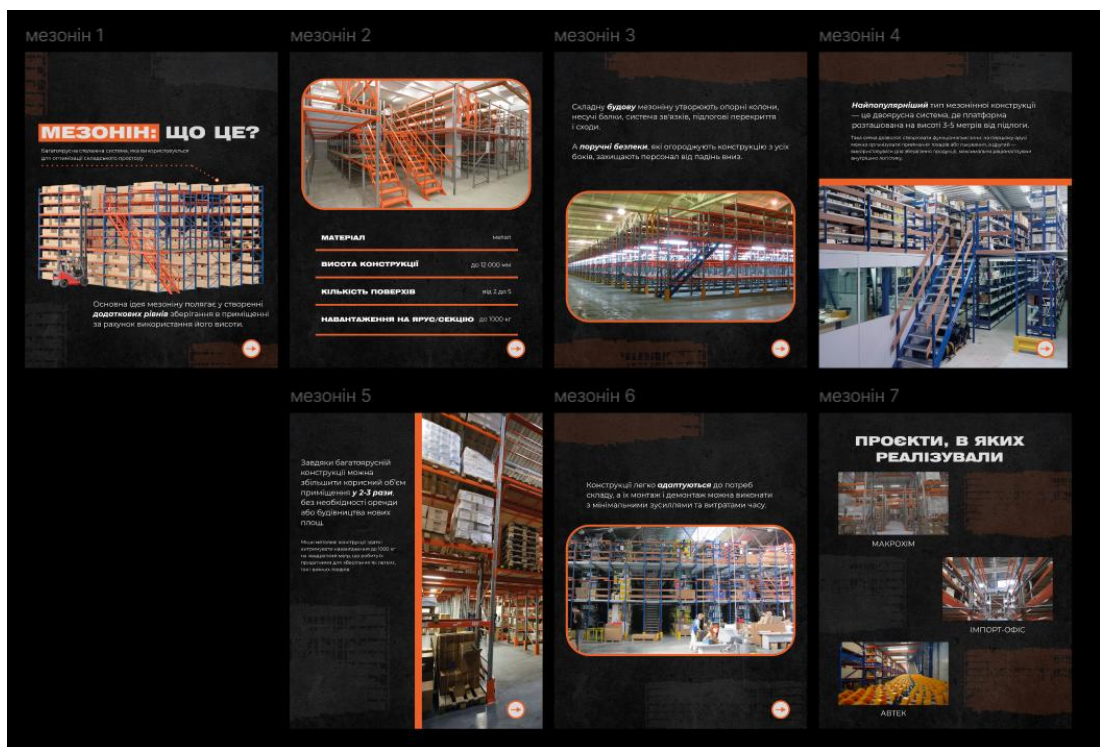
мезонін 1

МЕЗОНІН: ЩО ЦЕ?

Багатоярусна стелажна система, яка використовується для оптимізації складського простору

Основна ідея мезоніну полягає у створенні *додаткових рівнів* зберігання в приміщенні за рахунок використання його висоти.

мезонін 2

| | |
|---|---|
| МАТЕРІАЛ | метал |
| ВИСОТА КОНСТРУКЦІЇ | до 12 000 мм |
| КІЛЬКІСТЬ ПОВЕРХІВ | від 2 до 5 |
| НАВАНТАЖЕННЯ НА ЯРУС/СЕКЦІЮ | до 1000 кг |

мезонін 3

Складну *будову* мезоніну утворюють опорні колони, несучі балки, система зв'язків, підлогові перекриття і сходи.

А *поручні безпеки*, які огороджують конструкцію з усіх боків, захищають персонал від падінь вниз.

мезонін 4

*Найпопулярніший* тип мезонінної конструкції — це двоярусна система, де платформа розташована на висоті 3-5 метрів від підлоги.

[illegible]

мезонін 5

Завдяки багатоярусній конструкції можна збільшити корисний об'єм приміщення *у 2-3 рази*, без необхідності оренди або будівництва нових площ.

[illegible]

мезонін 6

Конструкції легко *адаптуються* до потреб складу, а їх монтаж і демонтаж можна виконати з мінімальними зусиллями та витратами часу.

мезонін 7

ПРОЄКТИ, В ЯКИХ РЕАЛІЗУВАЛИ

МАКРОХІМ

ІМПОРТ-ОФІС

АВТЕК